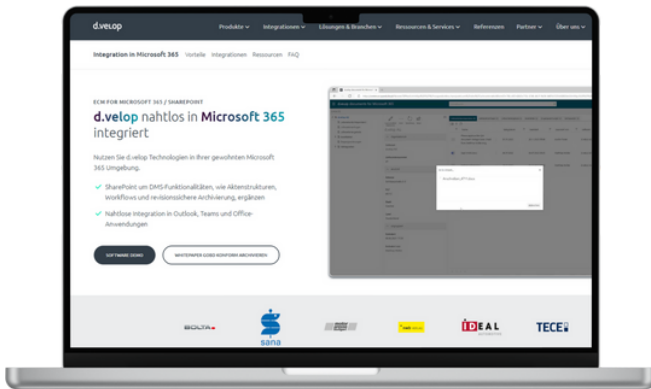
d.velop

Produkte ⌄ Integrationen ⌄ Lösungen & Branchen ⌄ Ressourcen & Services ⌄ Referenzen Partner ⌄ Über uns ⌄

Integration in Microsoft 365 Vorteile Integrationen Ressourcen FAQ

ECM FÜR MICROSOFT 365 / SHAREPOINT

d.velop nahtlos in Microsoft 365 integriert

Nutzen Sie d.velop Technologien in Ihrer gewohnten Microsoft 365 Umgebung.

✓ SharePoint um DMS-Funktionalitäten, wie Aktenstrukturen, Workflows und revisionssichere Archivierung, ergänzen

✓ Nahtlose Integration in Outlook, Teams und Office-Anwendungen

SOFTWARE DEMO

WHITEPAPER GOBD KONFORM ARCHIVIEREN

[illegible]

BOLTA

sana

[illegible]

IDEAL

TECE